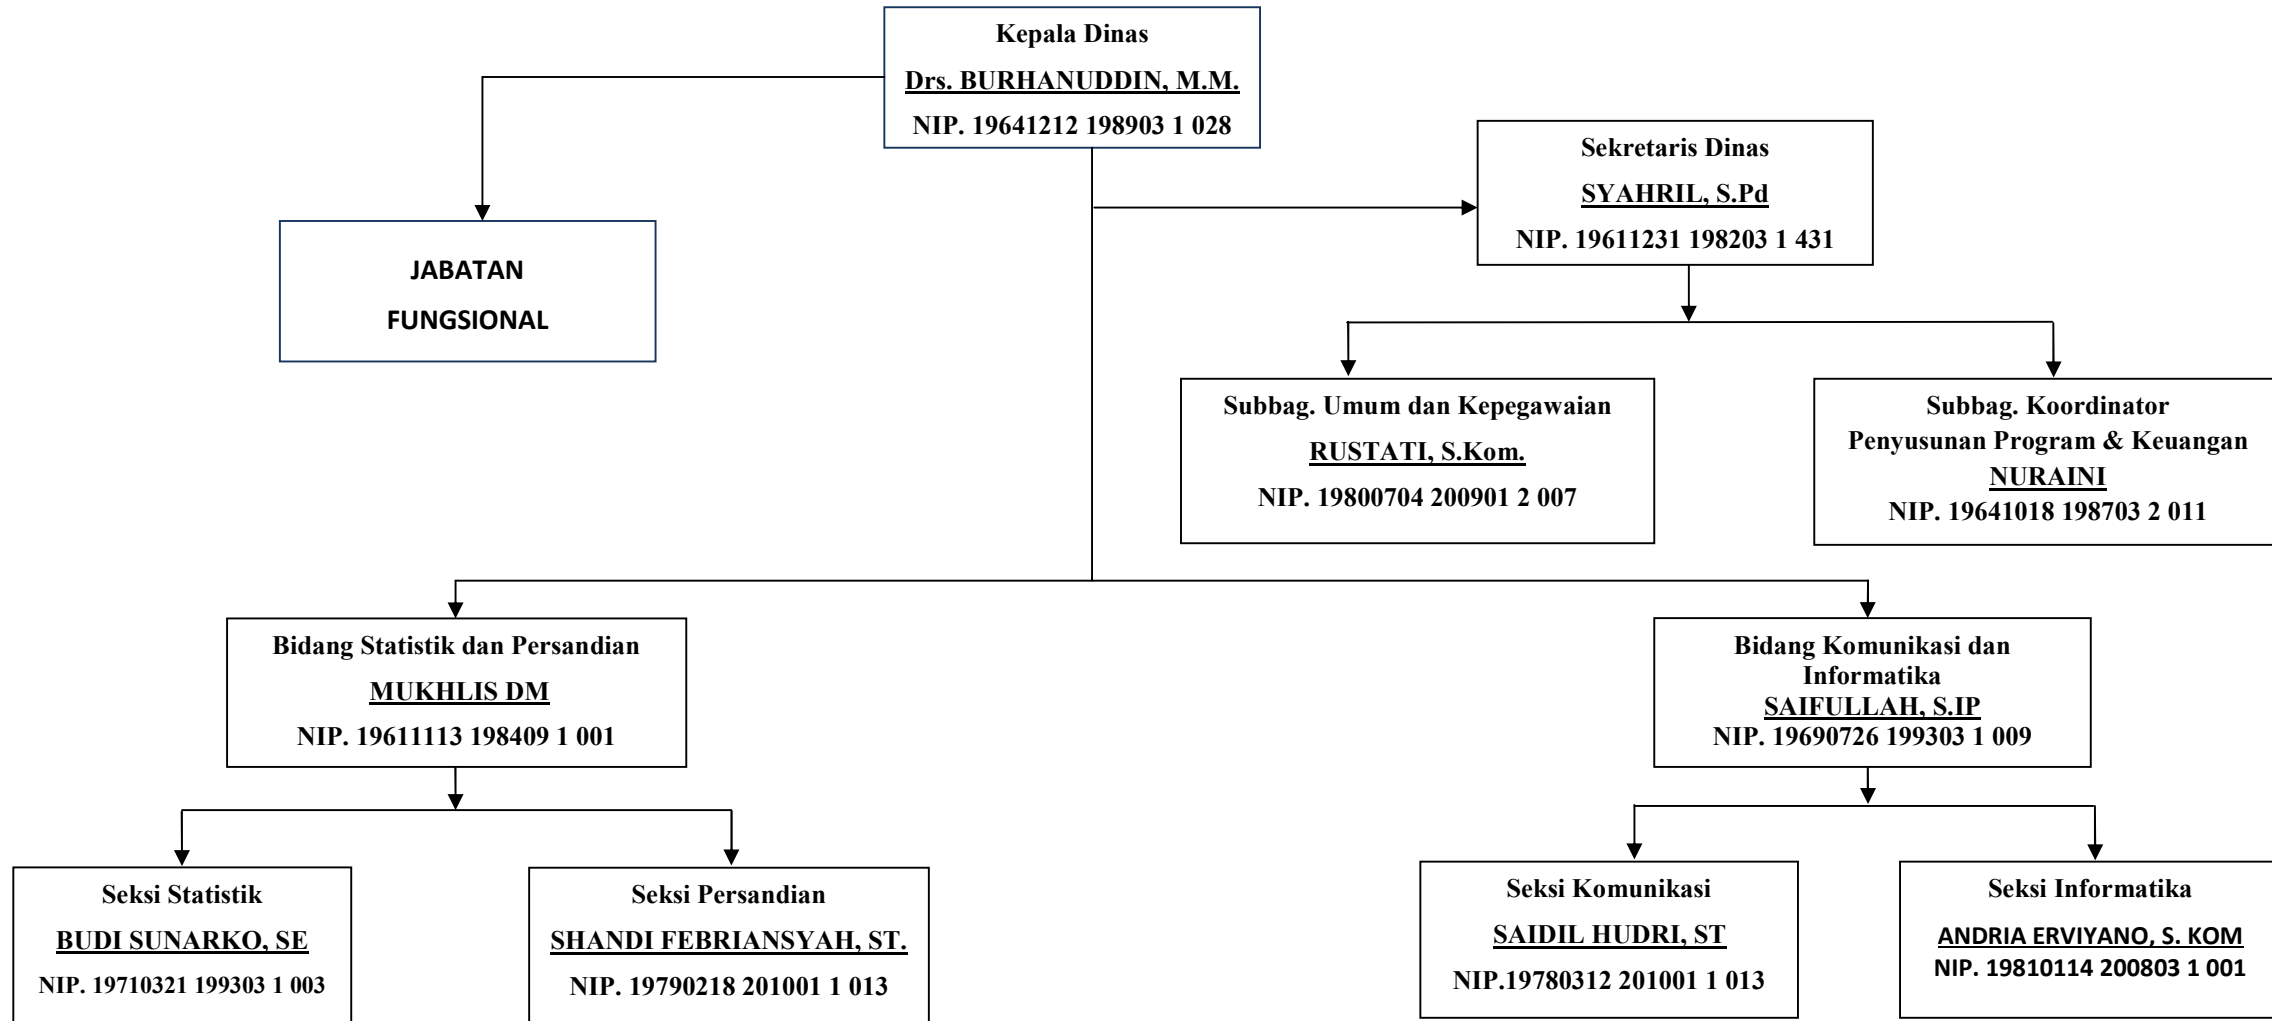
Kepala Dinas
Drs. BURHANUDDIN, M.M.
NIP. 19641212 198903 1 028

JABATAN
FUNGSIONAL

Sekretaris Dinas
SYAHRIL, S.Pd
NIP. 19611231 198203 1 431

Subbag. Umum dan Kepegawaian
RUSTATI, S.Kom.
NIP. 19800704 200901 2 007

Subbag. Koordinator
Penyusunan Program & Keuangan
NURAINI
NIP. 19641018 198703 2 011

Bidang Statistik dan Persandian
MUKHLIS DM
NIP. 19611113 198409 1 001

Bidang Komunikasi dan Informatika
SAIFULLAH, S.IP
NIP. 19690726 199303 1 009

Seksi Statistik
BUDI SUNARKO, SE
NIP. 19710321 199303 1 003

Seksi Persandian
SHANDI FEBRIANSYAH, ST.
NIP. 19790218 201001 1 013

Seksi Komunikasi
SAIDIL HUDRI, ST
NIP.19780312 201001 1 013

Seksi Informatika
ANDRIA ERVIYANO, S. KOM
NIP. 19810114 200803 1 001